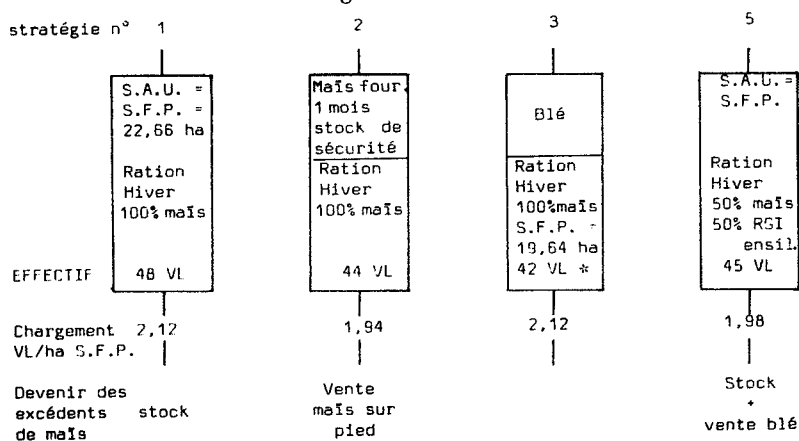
stratégie n° 1

S.A.U. = S.F.P. = 22,66 ha

Ration Hiver 100% maïs

EFFECTIF 48 VL

Chargement 2,12 VL/ha S.F.P.

Devenir des excédents de maïs stock

2

Maïs four. 1 mois stock de sécurité

Ration Hiver 100% maïs

44 VL

1,94

Vente maïs sur pied

3

Blé

Ration Hiver 100%maïs S.F.P. = 19,64 ha 42 VL *

2,12

5

S.A.U.= S.F.P.

Ration Hiver 50% maïs 50% RSI ensil.

45 VL

1,98

Stock + vente blé